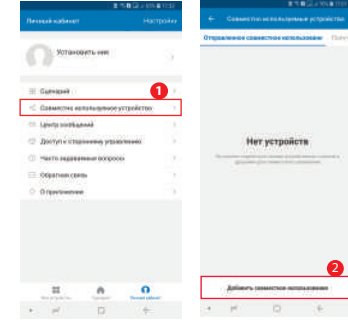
Личный кабинет
Настройки
Установить имя
Сценарий
1
Совместно используемые устройства
Центр сообщений
Доступ к сторонним управлению
Часто задаваемые вопросы
Обратная связь
О приложении
Мои устройства
Сценарий
Личный кабинет

Совместно используемые устройства
Отправленное совместное использование
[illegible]
Нет устройств
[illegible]
2
Добавить совместное использование